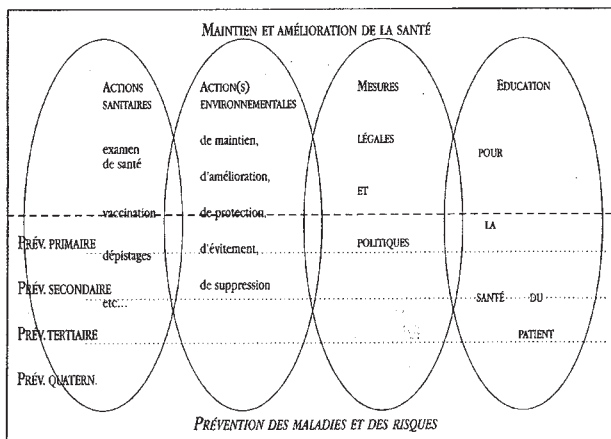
MAINTIEN ET AMÉLIORATION DE LA SANTÉ

ACTIONS SANITAIRES

examen de santé

vaccination

dépistages

etc...

ACTION(S) ENVIRONNEMENTALES

de maintien,

d'amélioration,

de protection,

d'évitement,

de suppression

MESURES

LÉGALES

ET

POLITIQUES

ÉDUCATION

POUR

LA

SANTÉ DU

PATIENT

PRÉV. PRIMAIRE

PRÉV. SECONDAIRE

PRÉV. TERTIAIRE

PRÉV. QUATERN.

PRÉVENTION DES MALADIES ET DES RISQUES